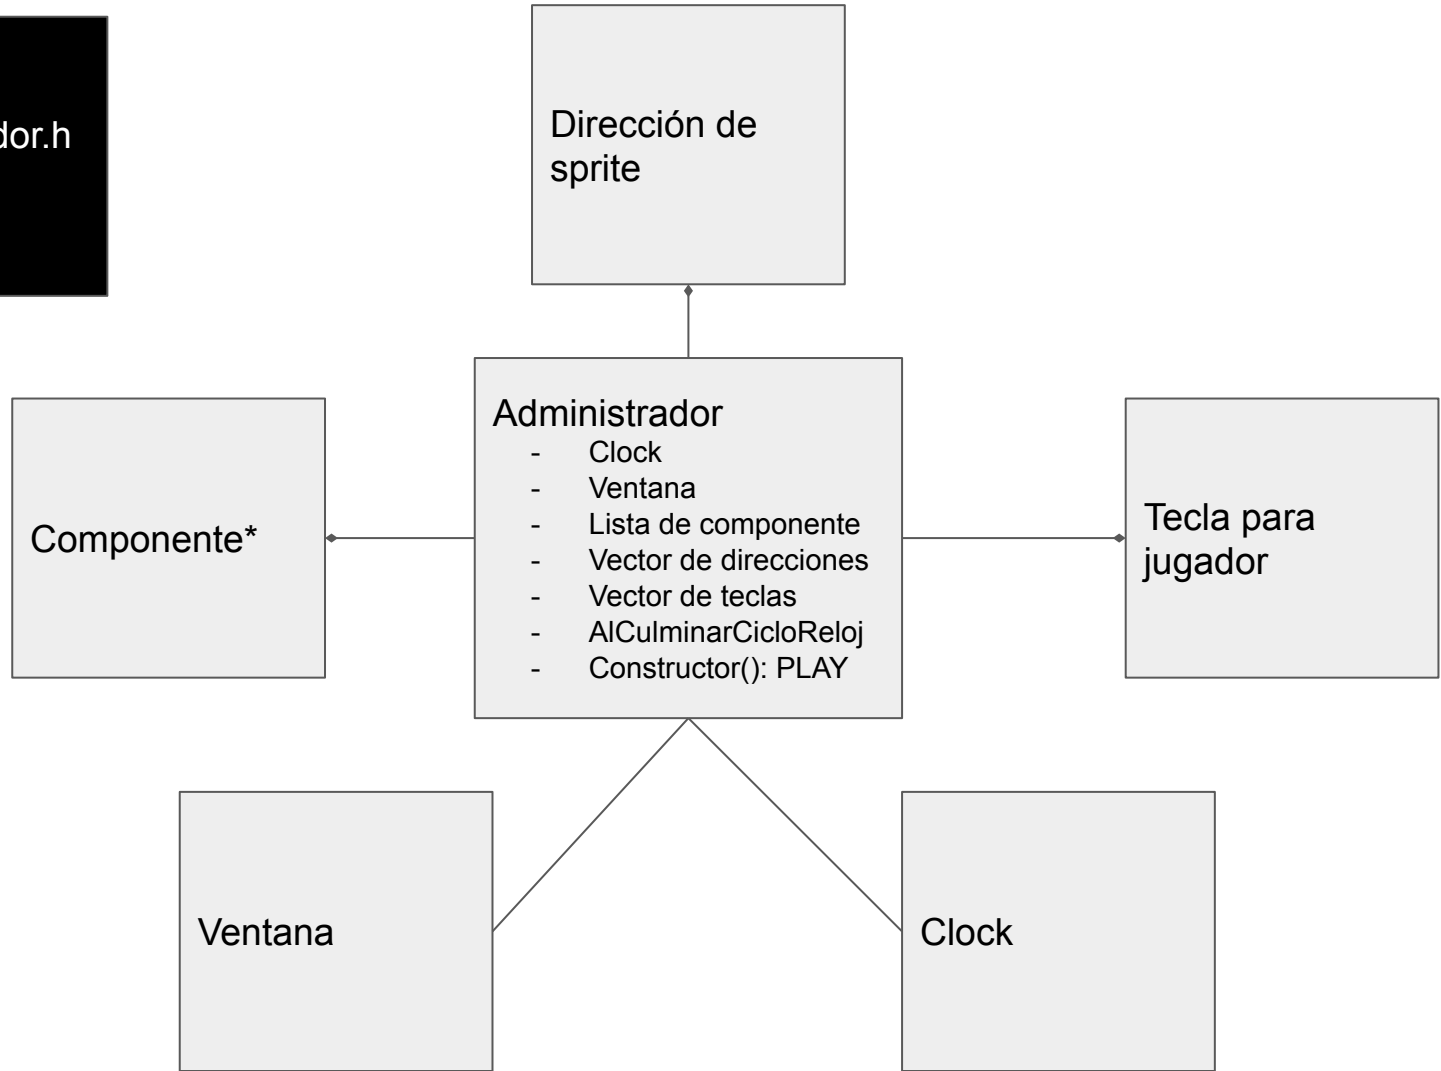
dor.h

Dirección de sprite

Componente*

Administrador
- Clock
- Ventana
- Lista de componente
- Vector de direcciones
- Vector de teclas
- AlCulminarCicloReloj
- Constructor(): PLAY

Tecla para jugador

Ventana

Clock